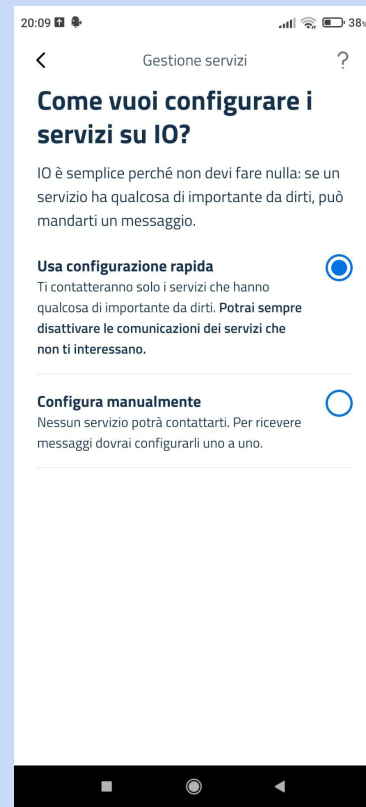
20:09

38%

<

Gestione servizi

?

Come vuoi configurare i servizi su IO?

IO è semplice perché non devi fare nulla: se un servizio ha qualcosa di importante da dirti, può mandarti un messaggio.

Usa configurazione rapida
Ti contatteranno solo i servizi che hanno qualcosa di importante da dirti. Potrai sempre disattivare le comunicazioni dei servizi che non ti interessano.

Configura manualmente
Nessun servizio potrà contattarti. Per ricevere messaggi dovrai configurarli uno a uno.